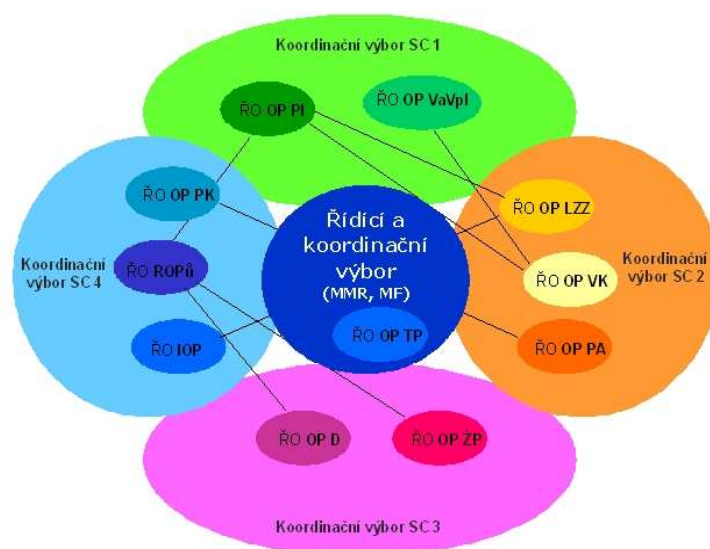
Koordinační výbor SC 1

ŘO OP PI

ŘO OP VaVpI

ŘO OP PK

Řídící a koordinační výbor (MMR, MF)

ŘO OP LZZ

Koordinační výbor SC 4

ŘO ROPů

ŘO OP VK

Koordinační výbor SC 2

ŘO IOP

ŘO OP TP

ŘO OP PA

ŘO OP D

ŘO OP ZP

Koordinační výbor SC 3